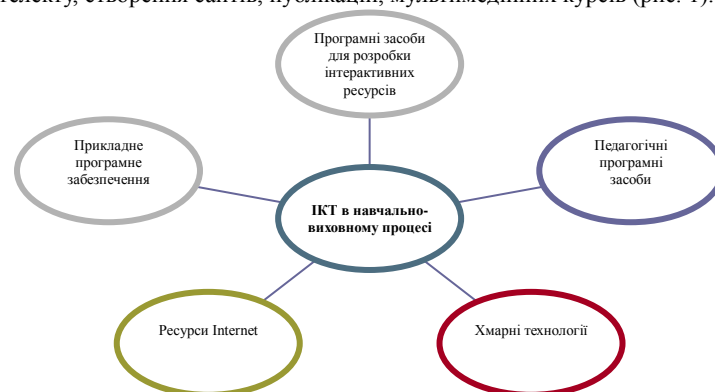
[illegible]телекту, створення сайтів, публікацій, мультимедійних курсів (рис. 1).

Програмні засоби для розробки інтерактивних ресурсів

Прикладне програмне забезпечення

Педагогічні програмні засоби

ІКТ в навчально-виховному процесі

Ресурси Internet

Хмарні технології